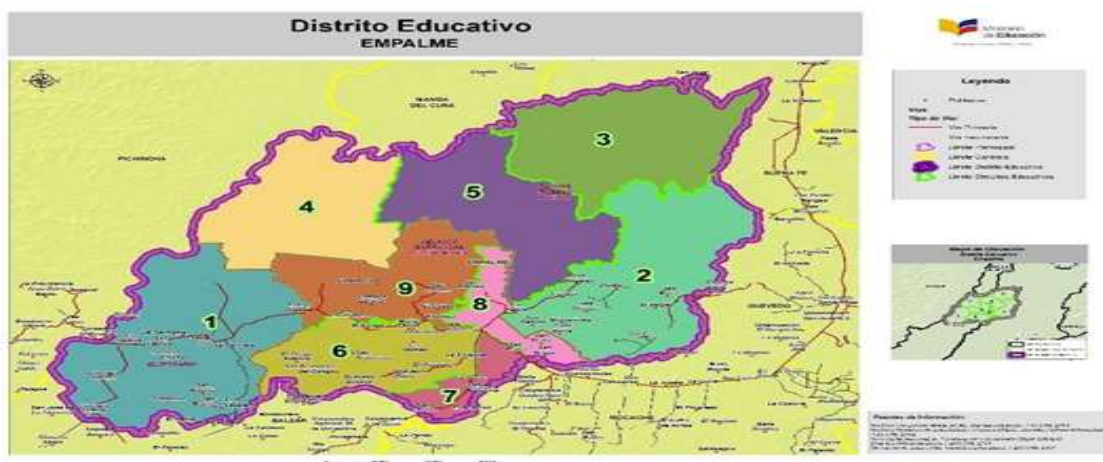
Distrito Educativo
EMPALME

Ministerio de Educación

Leyenda

Vías
Tipo de Vía

Límite Parroquial
Límite Cantonal
Límite Distrito Educativo
Límite Circuito Educativo

Mapa de Ubicación

BANDA DEL CURA
PICHINCHA
VALENCIA
BUENA FE
QUEVEDO
BALZAR
MOCACHE

1
2
3
4
5
6
7
8
9

Fuentes de Información:
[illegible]